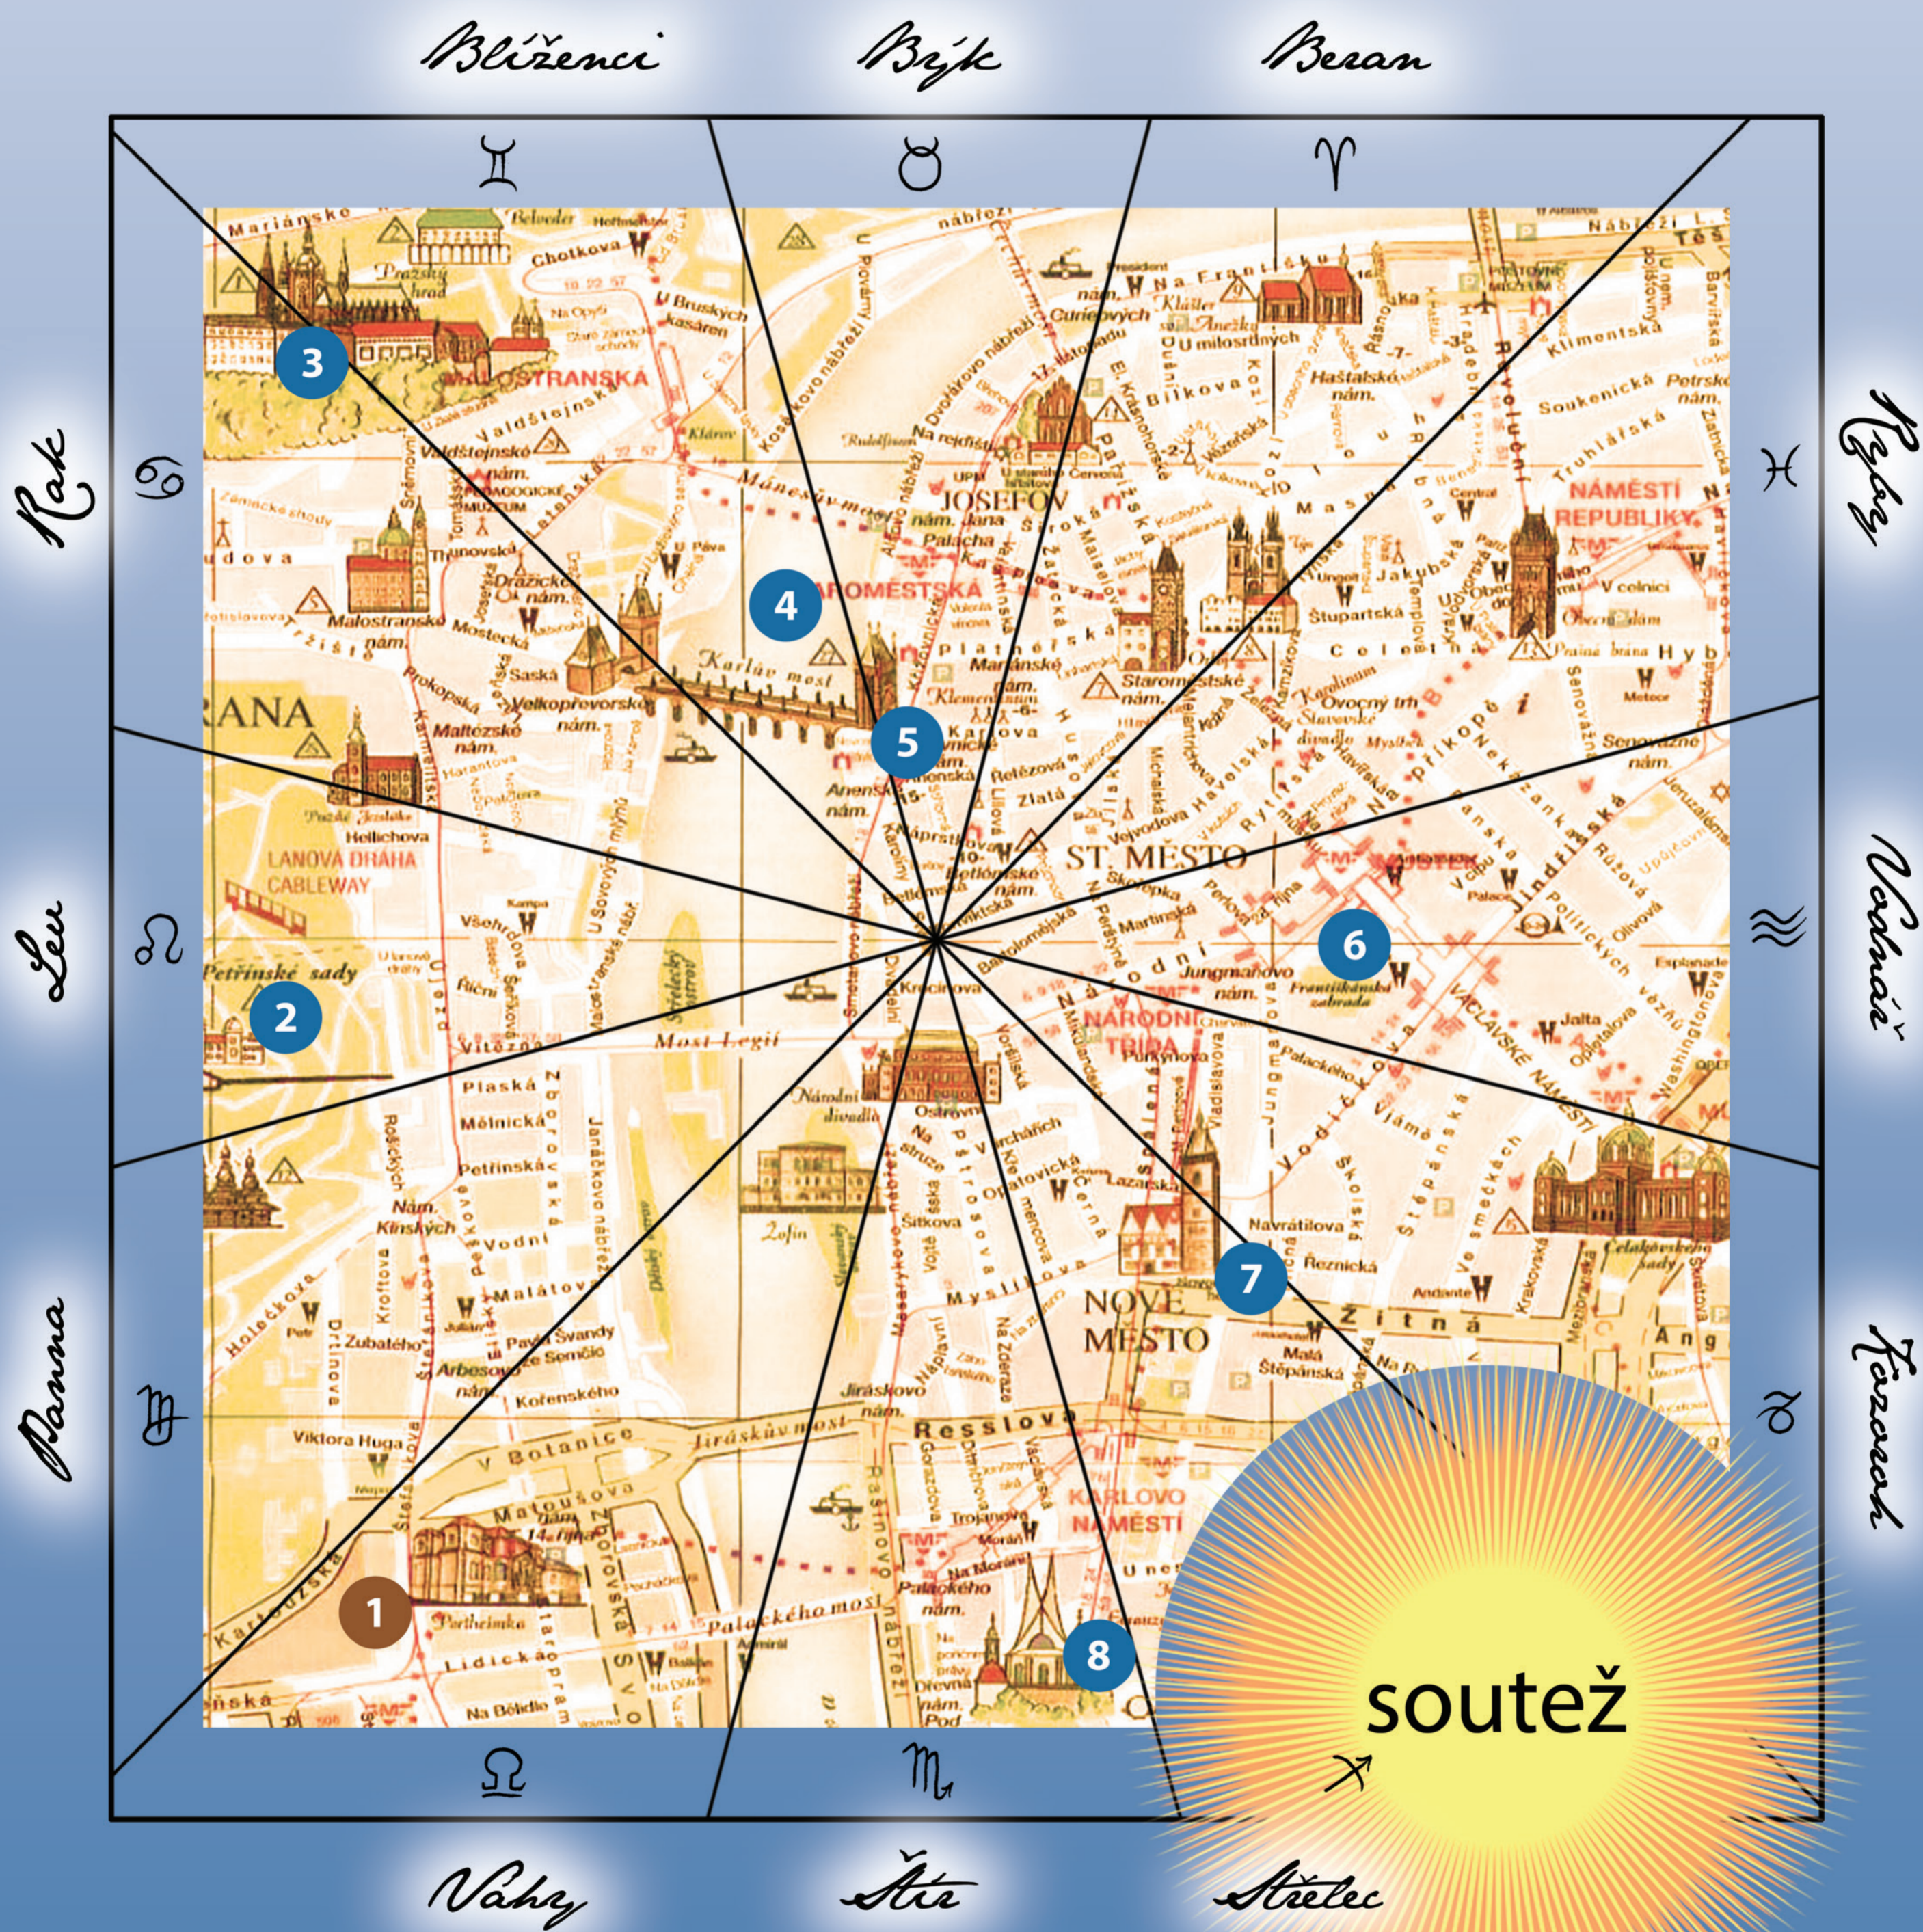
Blíženci
Býk
Beran
♊
♉
♈
Rak
♋
Ryby
♓
Lev
♌
Vodnář
♒
Panna
♍
Kozoroh
♑
♎
♏
♐
Váhy
Štír
Střelec

3
4
5
6
2
7
1
8

MALOSTRANSKÁ
JOSEFOV
STAROMĚSTSKÁ
Karlův most
NÁMĚSTÍ REPUBLIKY
ST. MĚSTO
LANOVÁ DRÁHA CABLEWAY
Petřínské sady
Most Legií
NÁRODNÍ TŘÍDA
NOVÉ MĚSTO
Resslova
KARLOVO NÁMĚSTÍ
Jiráskův most
Palackého most
Botanice
Žitná
Václavské náměstí
Na Příkopě
Celetná
Revoluční
Jindřišská
Vodičkova
Národní
Karlova
Valdštejnská
Malostranské nám.
Pražský hrad
Chotkova
Klárov
Mánesův most
Na Františku
Dvořákovo nábřeží
Hradčanská
Vítězná
Janáčkovo nábřeží
Myslíkova
Lazarská
Spálená
Na Poříčí
Washingtonova

soutež